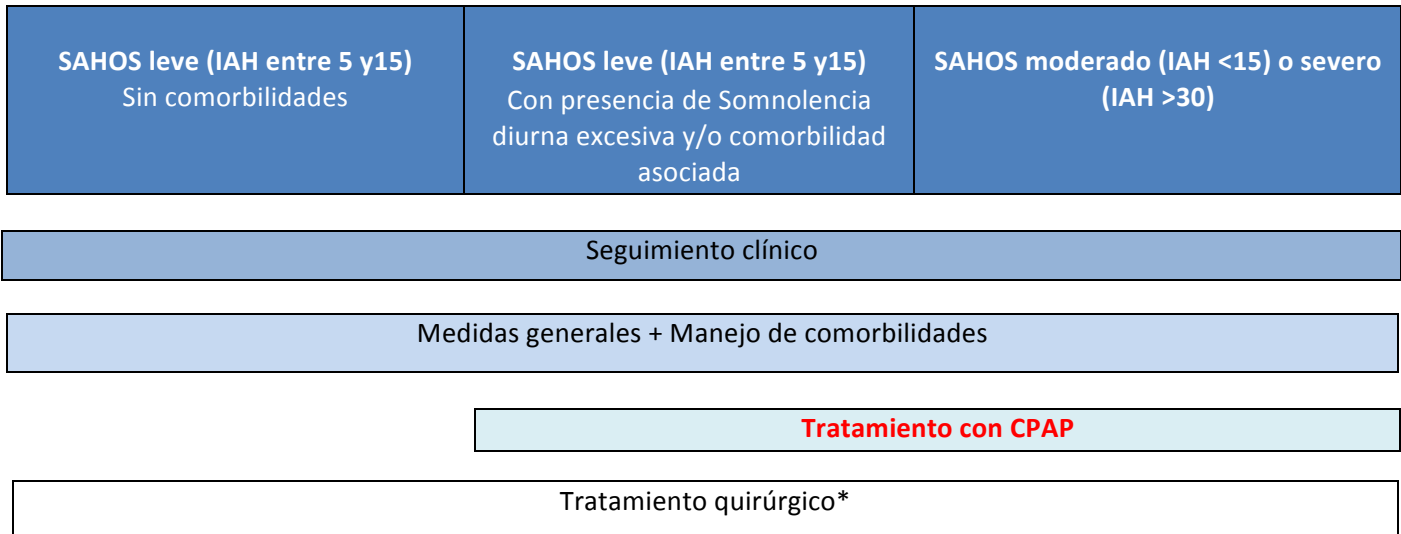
| SAHOS leve (IAH entre 5 y15) Sin comorbilidades | SAHOS leve (IAH entre 5 y15) Con presencia de Somnolencia diurna excesiva y/o comorbilidad asociada | SAHOS moderado (IAH <15) o severo (IAH >30) |
|---|---|---|

Seguimiento clínico

Medidas generales + Manejo de comorbilidades

Tratamiento con CPAP

Tratamiento quirúrgico*